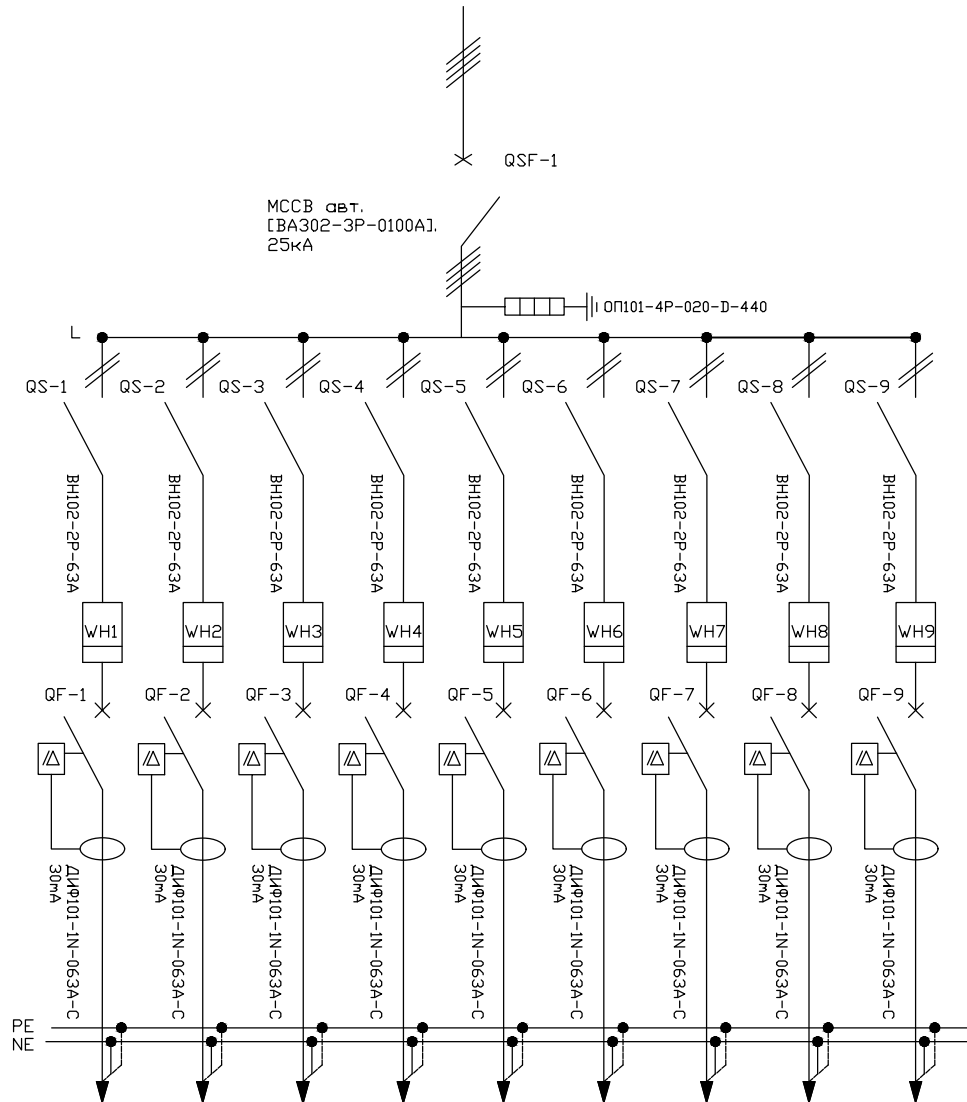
QSF-1

MCCB авт.
[ВА302-3Р-0100А],
25кА

ОП101-4Р-020-D-440

L

QS-1
QS-2
QS-3
QS-4
QS-5
QS-6
QS-7
QS-8
QS-9

ВН102-2Р-63А
ВН102-2Р-63А
ВН102-2Р-63А
ВН102-2Р-63А
ВН102-2Р-63А
ВН102-2Р-63А
ВН102-2Р-63А
ВН102-2Р-63А
ВН102-2Р-63А

WH1
WH2
WH3
WH4
WH5
WH6
WH7
WH8
WH9

QF-1
QF-2
QF-3
QF-4
QF-5
QF-6
QF-7
QF-8
QF-9

ДИФ101-1N-063А-С 30мА
ДИФ101-1N-063А-С 30мА
ДИФ101-1N-063А-С 30мА
ДИФ101-1N-063А-С 30мА
ДИФ101-1N-063А-С 30мА
ДИФ101-1N-063А-С 30мА
ДИФ101-1N-063А-С 30мА
ДИФ101-1N-063А-С 30мА
ДИФ101-1N-063А-С 30мА

PE
NE